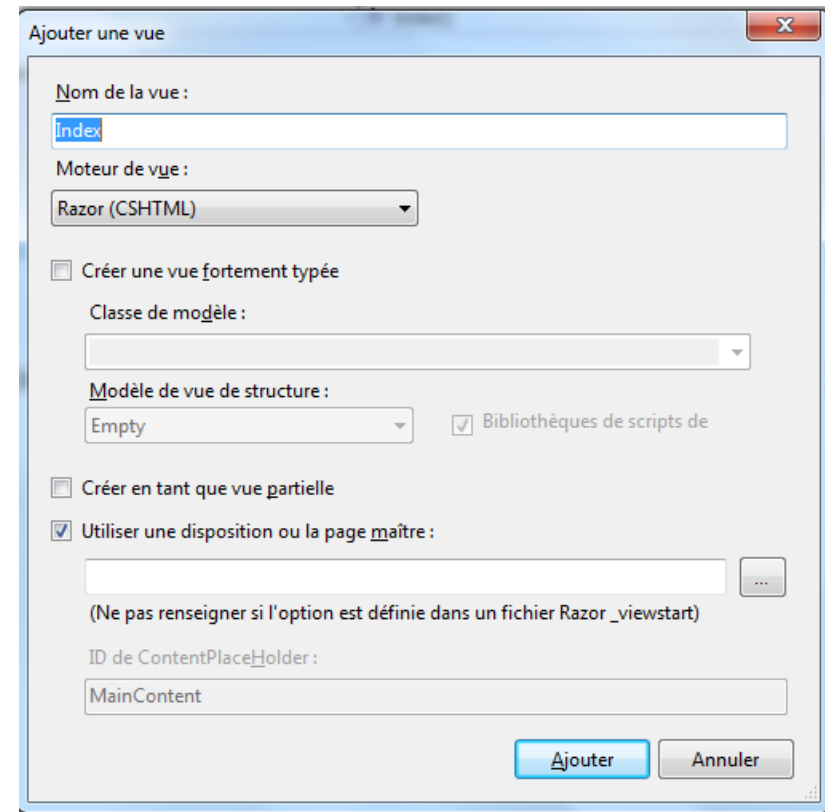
Ajouter une vue

Nom de la vue :

Index

Moteur de vue :

Razor (CSHTML)

Créer une vue fortement typée

Classe de modèle :

Modèle de vue de structure :

Empty

Bibliothèques de scripts de

Créer en tant que vue partielle

Utiliser une disposition ou la page maître :

...

(Ne pas renseigner si l'option est définie dans un fichier Razor _viewstart)

ID de ContentPlaceHolder :

MainContent

Ajouter

Annuler